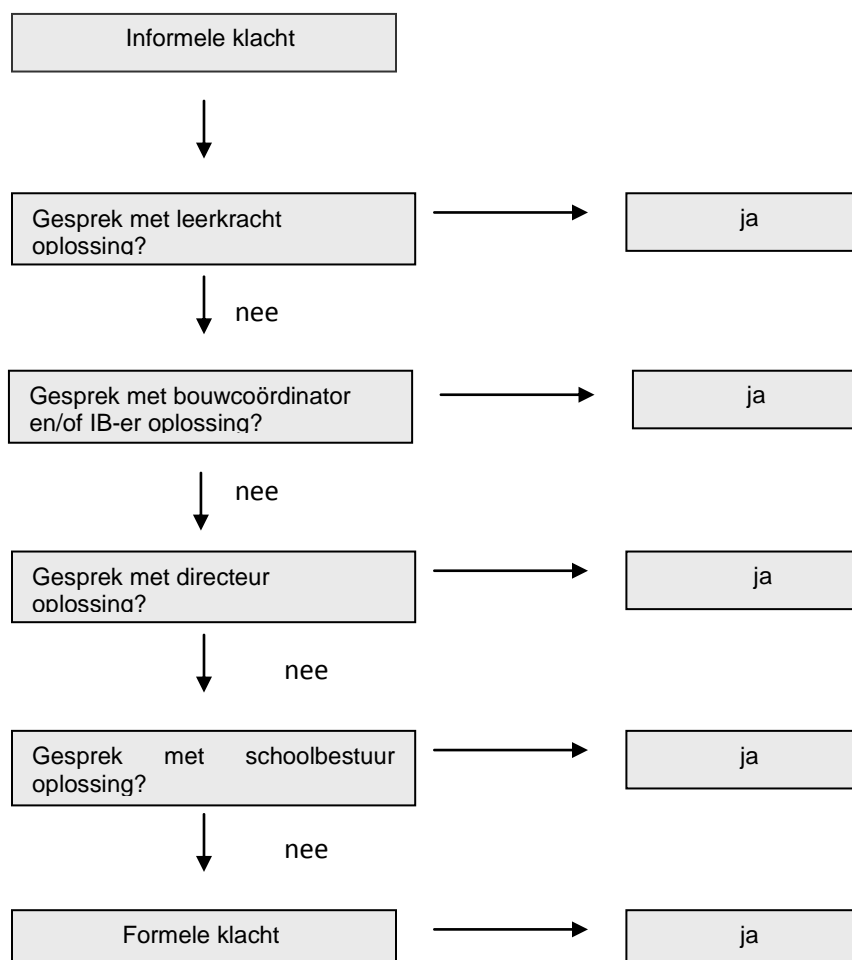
Informele klacht

Gesprek met leerkracht oplossing?

ja

nee

Gesprek met bouwcoördinator en/of IB-er oplossing?

ja

nee

Gesprek met directeur oplossing?

ja

nee

Gesprek met schoolbestuur oplossing?

ja

nee

Formele klacht

ja